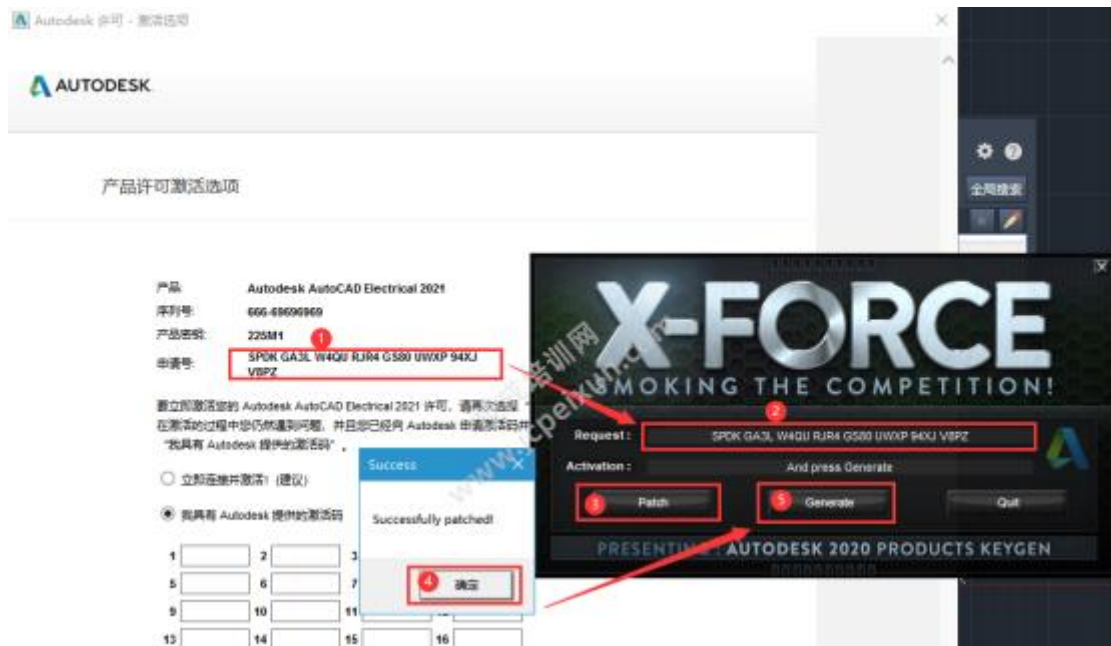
Autodesk 许可 - 激活选项

AUTODESK

产品许可激活选项

产品: Autodesk AutoCAD Electrical 2021
序列号: 666-69696969
产品密钥: 225M1
申请号: SPDK GA3L W4QU RJR4 GS80 UWXP 94XJ V8PZ

要立即激活您的 Autodesk AutoCAD Electrical 2021 许可，请再次选择 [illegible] 在激活的过程中您仍然遇到问题，并且您已经向 Autodesk 申请激活码并 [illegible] "我具有 Autodesk 提供的激活码"。

立即连接并激活!(建议)

我具有 Autodesk 提供的激活码

1 2 3
5 6 7
9 10 11
13 14 15 16

Success

Successfully patched!

确定

X-FORCE

SMOKING THE COMPETITION!

Request : SPDK GA3L W4QU RJR4 GS80 UWXP 94XJ V8PZ

Activation : And press Generate

Patch

Generate

Quit

PRESENTING : AUTODESK 2020 PRODUCTS KEYGEN

全局搜索

www.cpexun.com

1 2 3 4 5